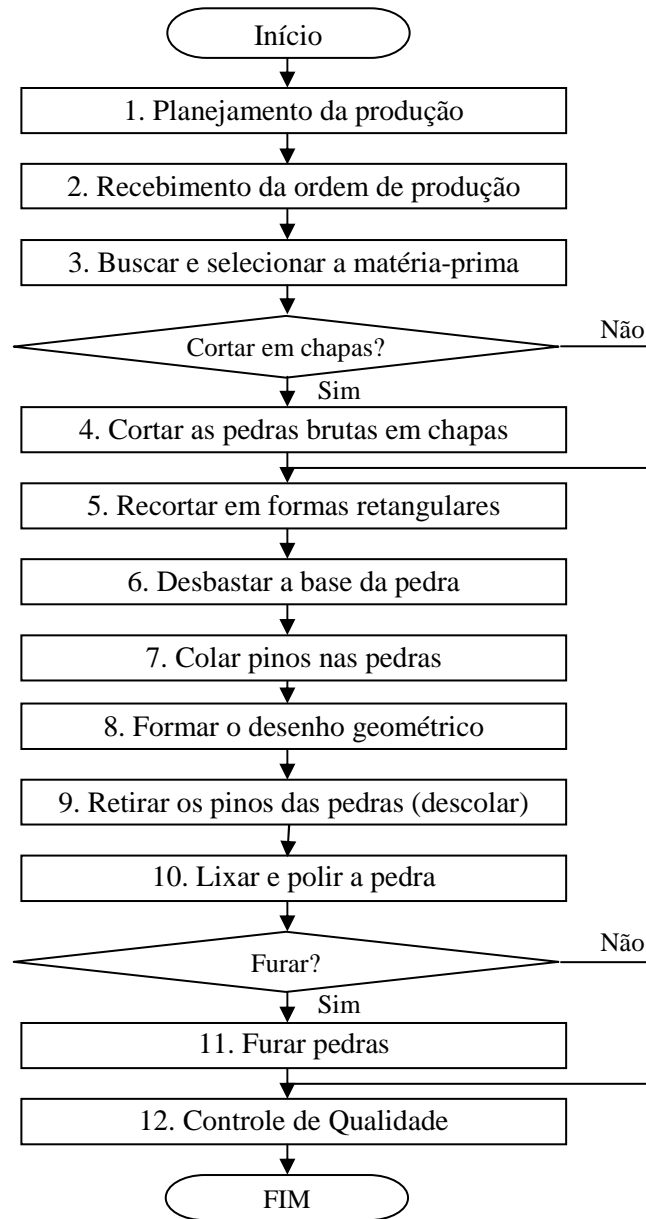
Início

1. Planejamento da produção

2. Recebimento da ordem de produção

3. Buscar e selecionar a matéria-prima

Cortar em chapas?

Não

Sim

4. Cortar as pedras brutas em chapas

5. Recortar em formas retangulares

6. Desbastar a base da pedra

7. Colar pinos nas pedras

8. Formar o desenho geométrico

9. Retirar os pinos das pedras (descolar)

10. Lixar e polir a pedra

Furar?

Não

Sim

11. Furar pedras

12. Controle de Qualidade

FIM